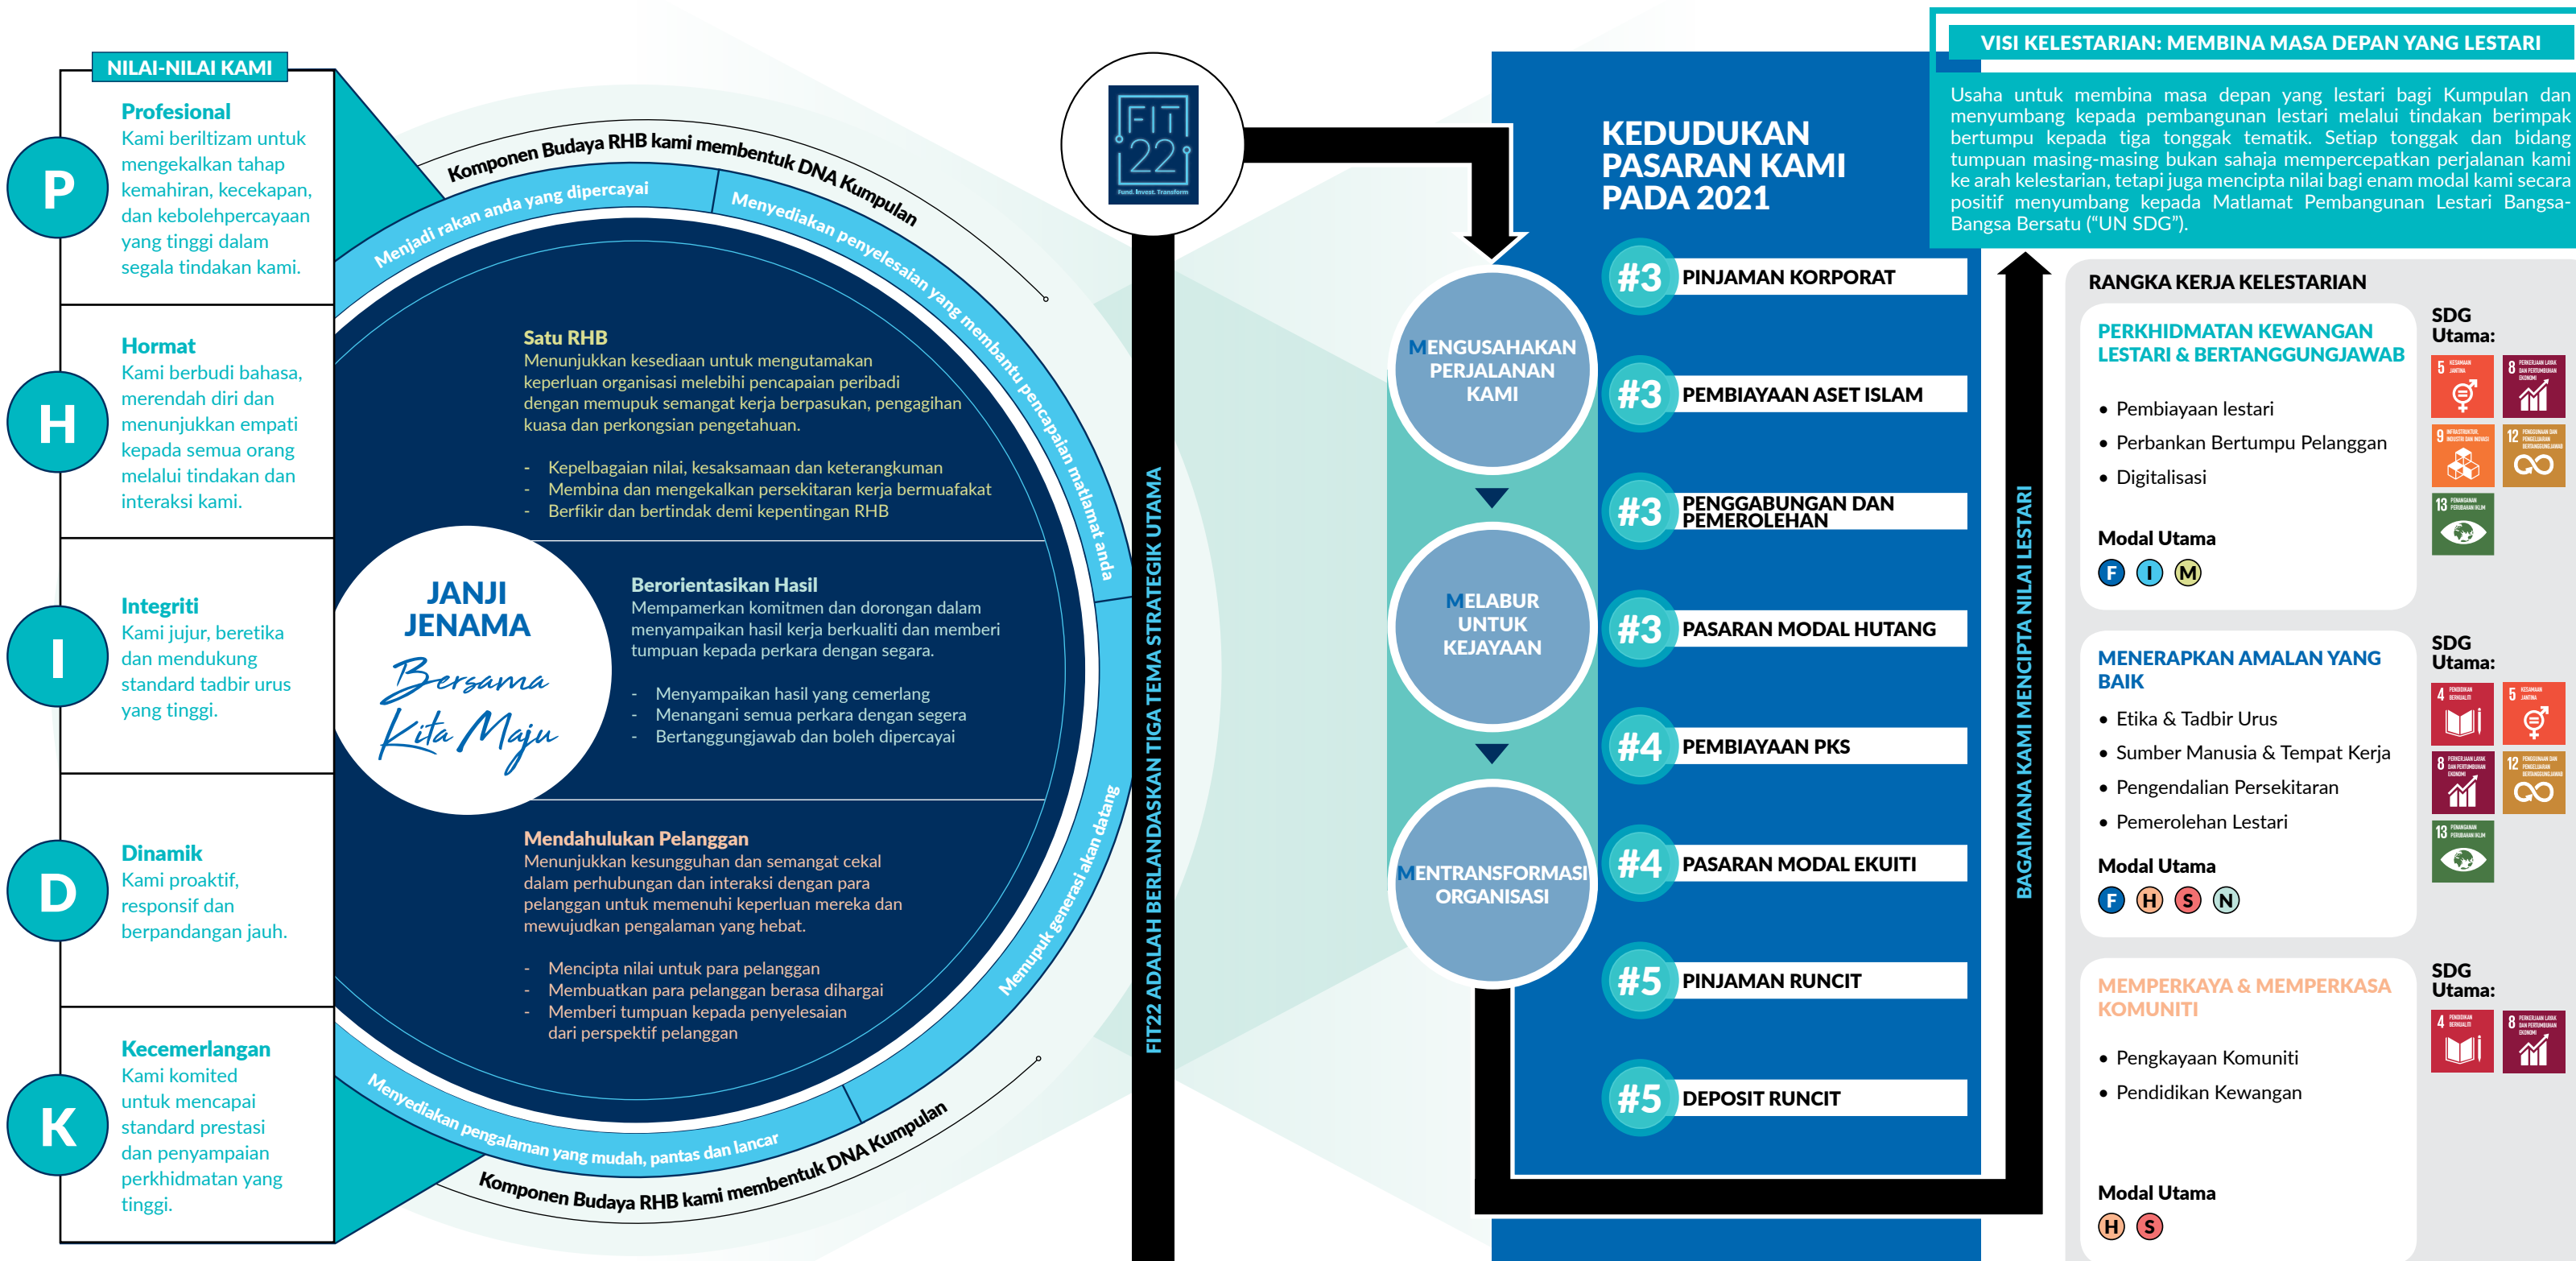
NILAI-NILAI KAMI

P
Profesional
Kami beriltizam untuk mengekalkan tahap kemahiran, kecekapan, dan kebolehpercayaan yang tinggi dalam segala tindakan kami.

H
Hormat
Kami berbudi bahasa, merendah diri dan menunjukkan empati kepada semua orang melalui tindakan dan interaksi kami.

I
Integriti
Kami jujur, beretika dan mendukung standard tadbir urus yang tinggi.

D
Dinamik
Kami proaktif, responsif dan berpandangan jauh.

K
Kecemerlangan
Kami komited untuk mencapai standard prestasi dan penyampaian perkhidmatan yang tinggi.

Komponen Budaya RHB kami membentuk DNA Kumpulan
Menjadi rakan anda yang dipercayai
Menyediakan penyelesaian yang membantu pencapaian matlamat anda
Memupuk generasi akan datang
Menyediakan pengalaman yang mudah, pantas dan lancar
Komponen Budaya RHB kami membentuk DNA Kumpulan

Satu RHB
Menunjukkan kesediaan untuk mengutamakan keperluan organisasi melebihi pencapaian peribadi dengan memupuk semangat kerja berpasukan, pengagihan kuasa dan perkongsian pengetahuan.
- Kepelbagaian nilai, kesaksamaan dan keterangkuman
- Membina dan mengekalkan persekitaran kerja bermuafakat
- Berfikir dan bertindak demi kepentingan RHB

JANJI JENAMA
Bersama Kita Maju

Berorientasikan Hasil
Mempamerkan komitmen dan dorongan dalam menyampaikan hasil kerja berkualiti dan memberi tumpuan kepada perkara dengan segera.
- Menyampaikan hasil yang cemerlang
- Menangani semua perkara dengan segera
- Bertanggungjawab dan boleh dipercayai

Mendahulukan Pelanggan
Menunjukkan kesungguhan dan semangat cekal dalam perhubungan dan interaksi dengan para pelanggan untuk memenuhi keperluan mereka dan mewujudkan pengalaman yang hebat.
- Mencipta nilai untuk para pelanggan
- Membuatkan para pelanggan berasa dihargai
- Memberi tumpuan kepada penyelesaian dari perspektif pelanggan

FIT22
Fund. Invest. Transform

FIT22 ADALAH BERLANDASKAN TIGA TEMA STRATEGIK UTAMA

MENGUSAHAKAN PERJALANAN KAMI
MELABUR UNTUK KEJAYAAN
MENTRANSFORMASI ORGANISASI

KEDUDUKAN PASARAN KAMI PADA 2021
#3 PINJAMAN KORPORAT
#3 PEMBIAYAAN ASET ISLAM
#3 PENGGABUNGAN DAN PEMEROLEHAN
#3 PASARAN MODAL HUTANG
#4 PEMBIAYAAN PKS
#4 PASARAN MODAL EKUITI
#5 PINJAMAN RUNCIT
#5 DEPOSIT RUNCIT

BAGAIMANA KAMI MENCIPTA NILAI LESTARI

VISI KELESTARIAN: MEMBINA MASA DEPAN YANG LESTARI
Usaha untuk membina masa depan yang lestari bagi Kumpulan dan menyumbang kepada pembangunan lestari melalui tindakan berimpak bertumpu kepada tiga tonggak tematik. Setiap tonggak dan bidang tumpuan masing-masing bukan sahaja mempercepatkan perjalanan kami ke arah kelestarian, tetapi juga mencipta nilai bagi enam modal kami secara positif menyumbang kepada Matlamat Pembangunan Lestari Bangsa-Bangsa Bersatu ("UN SDG").

RANGKA KERJA KELESTARIAN

PERKHIDMATAN KEWANGAN LESTARI & BERTANGGUNGJAWAB
• Pembiayaan lestari
• Perbankan Bertumpu Pelanggan
• Digitalisasi
Modal Utama
F I M
SDG Utama:
5 8 9 12 13

MENERAPKAN AMALAN YANG BAIK
• Etika & Tadbir Urus
• Sumber Manusia & Tempat Kerja
• Pengendalian Persekitaran
• Pemerolehan Lestari
Modal Utama
F H S N
SDG Utama:
4 5 8 12 13

MEMPERKAYA & MEMPERKASA KOMUNITI
• Pengkayaan Komuniti
• Pendidikan Kewangan
Modal Utama
H S
SDG Utama:
4 8